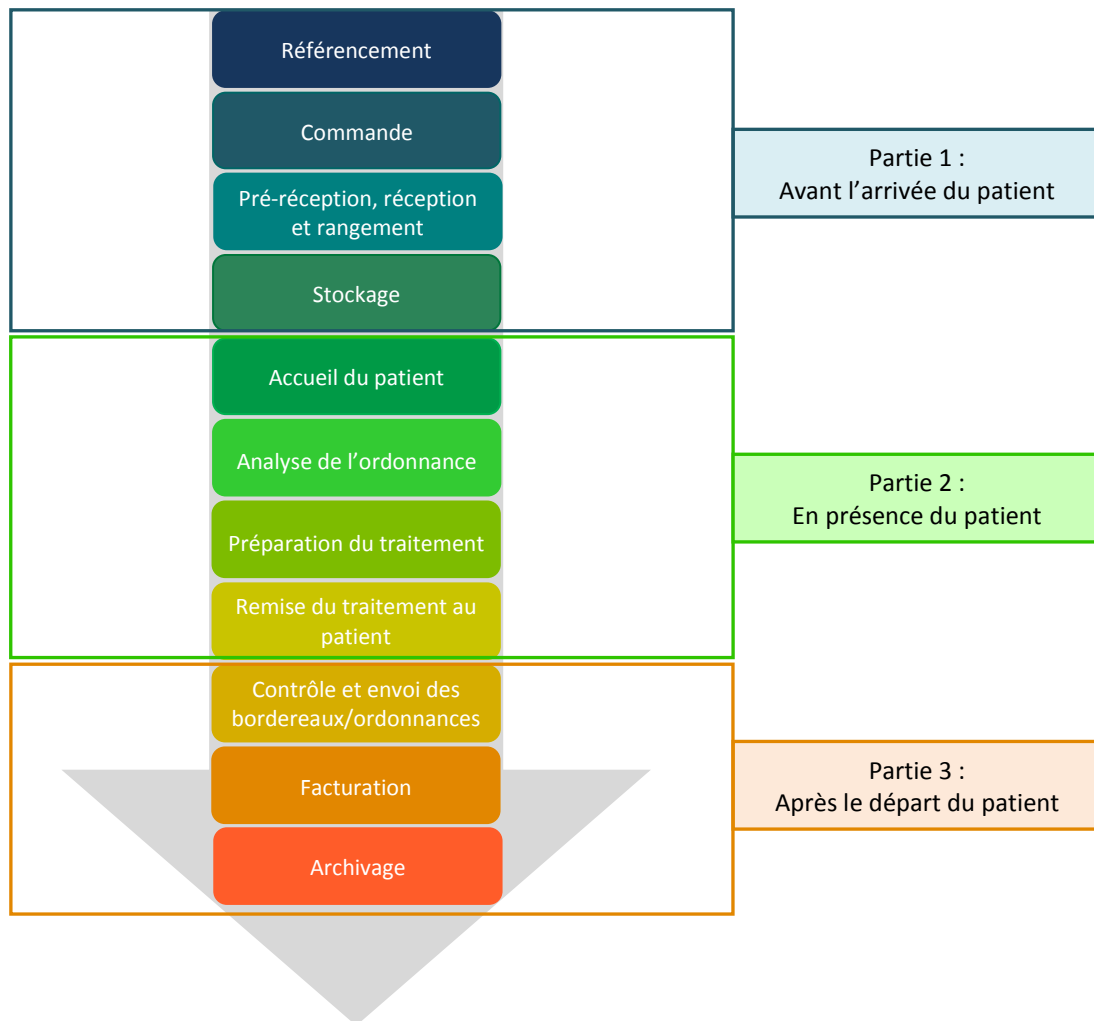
Référencement

Commande

Pré-réception, réception et rangement

Stockage

Partie 1 :
Avant l’arrivée du patient

Accueil du patient

Analyse de l’ordonnance

Préparation du traitement

Remise du traitement au patient

Partie 2 :
En présence du patient

Contrôle et envoi des bordereaux/ordonnances

Facturation

Archivage

Partie 3 :
Après le départ du patient